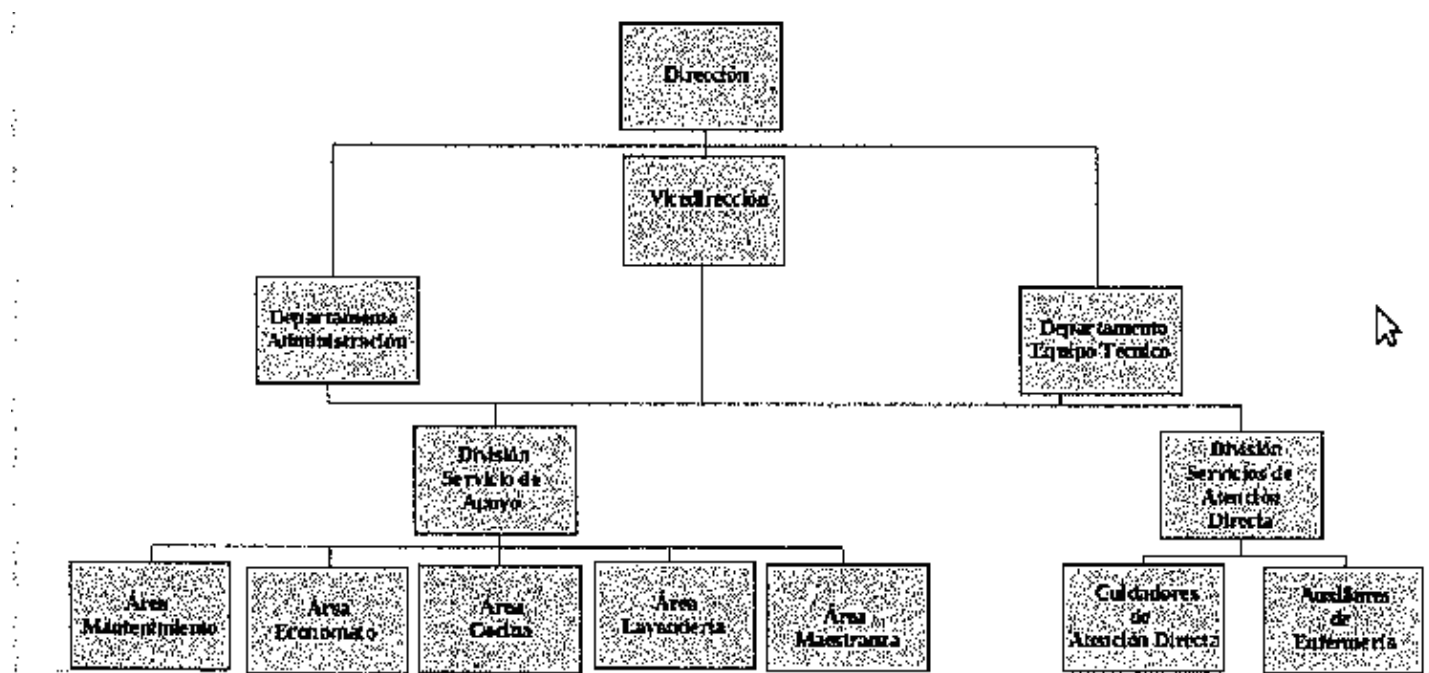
Dirección

Vicedirección

Departamento Administración

Departamento Equipo Técnico

División Servicio de Apoyo

División Servicios de Atención Directa

Área Mantenimiento

Área Economato

Área Cocina

Área Lavandería

Área Maestranza

Cuidadores de Atención Directa

Auxiliares de Enfermería